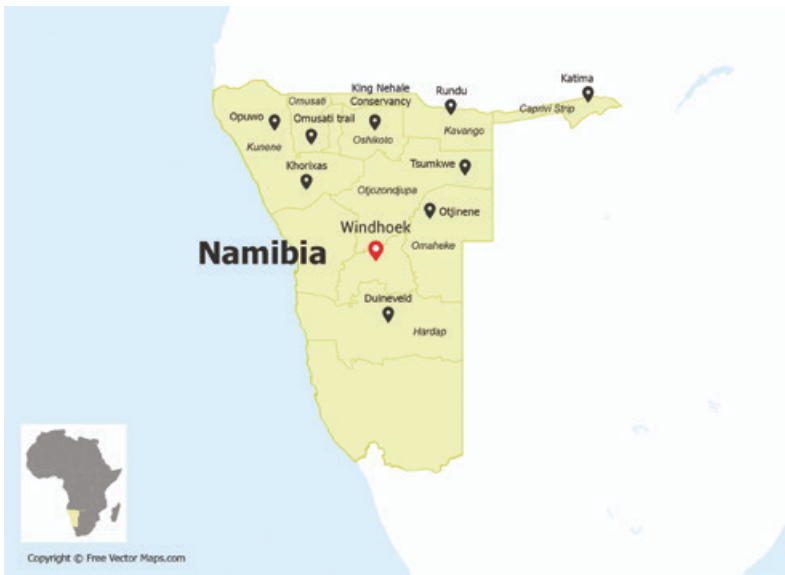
King Nehale Conservancy

Rundu

Katima

Opuwo

Omusati

Omusati trail

Caprivi Strip

Kunene

Oshikoto

Kavango

Tsumkwe

Khorixas

Otjozondjupa

Otjinene

Windhoek

Namibia

Omaheke

Duineveld

Hardap

Copyright © Free Vector Maps.com